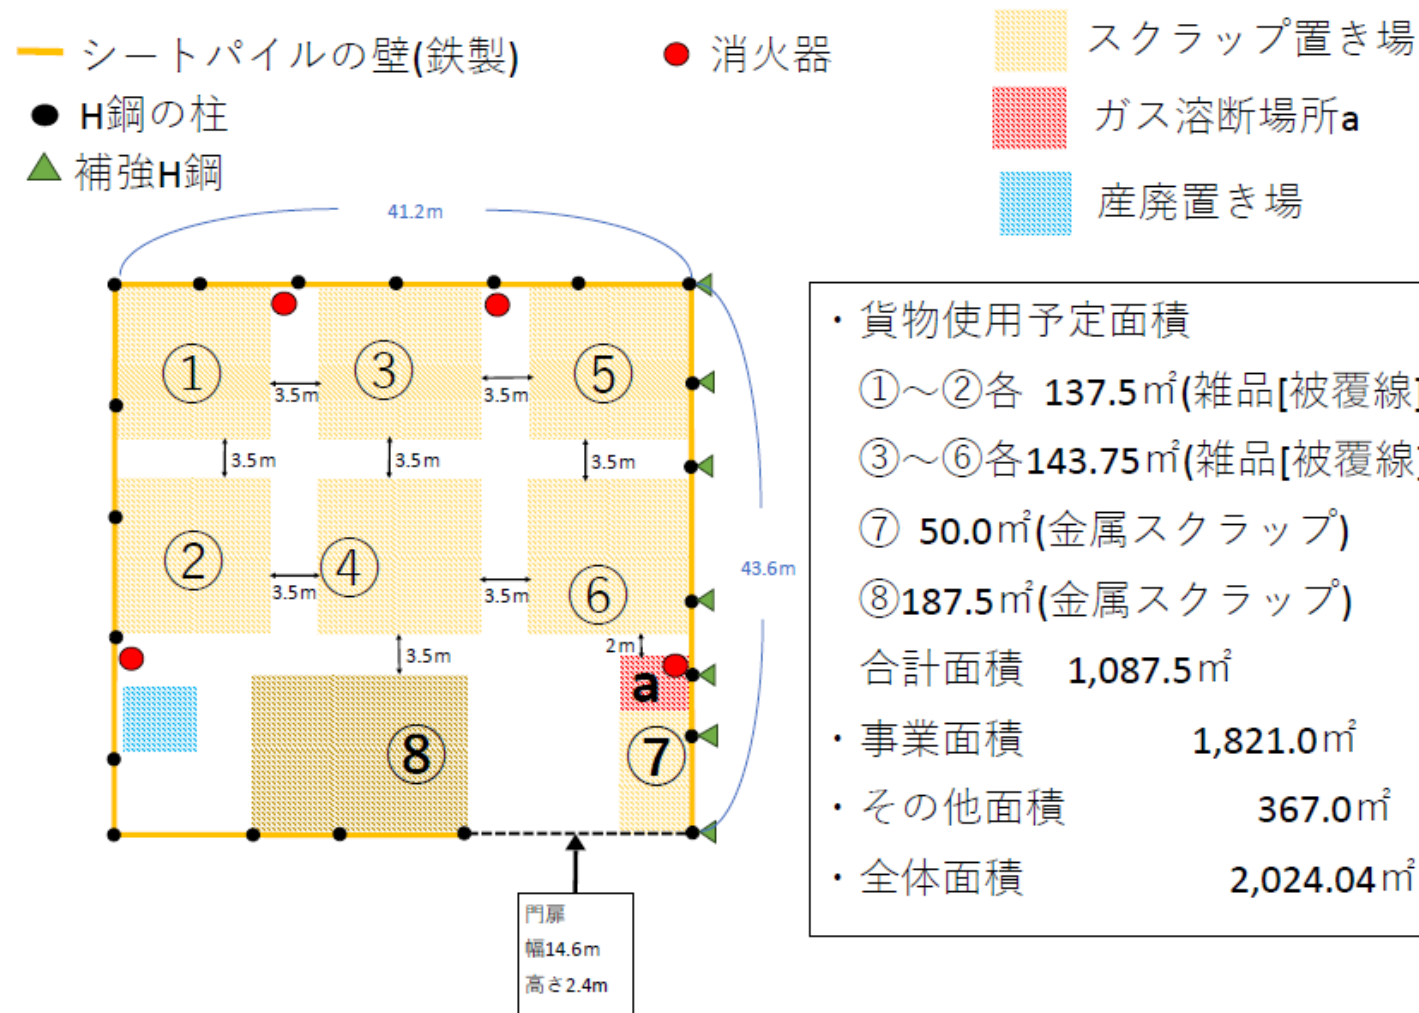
シートパイルの壁(鉄製)
H鋼の柱
補強H鋼
消火器
スクラップ置き場
ガス溶断場所a
産廃置き場

41.2m
43.6m

①
3.5m
③
3.5m
⑤
3.5m
3.5m
3.5m
②
3.5m
④
3.5m
⑥
3.5m
2m
a
⑧
⑦

門扉
幅14.6m
高さ2.4m

・貨物使用予定面積
①～②各 137.5㎡(雑品[被覆線]
③～⑥各143.75㎡(雑品[被覆線]
⑦ 50.0㎡(金属スクラップ)
⑧187.5㎡(金属スクラップ)
合計面積 1,087.5㎡
・事業面積 1,821.0㎡
・その他面積 367.0㎡
・全体面積 2,024.04㎡